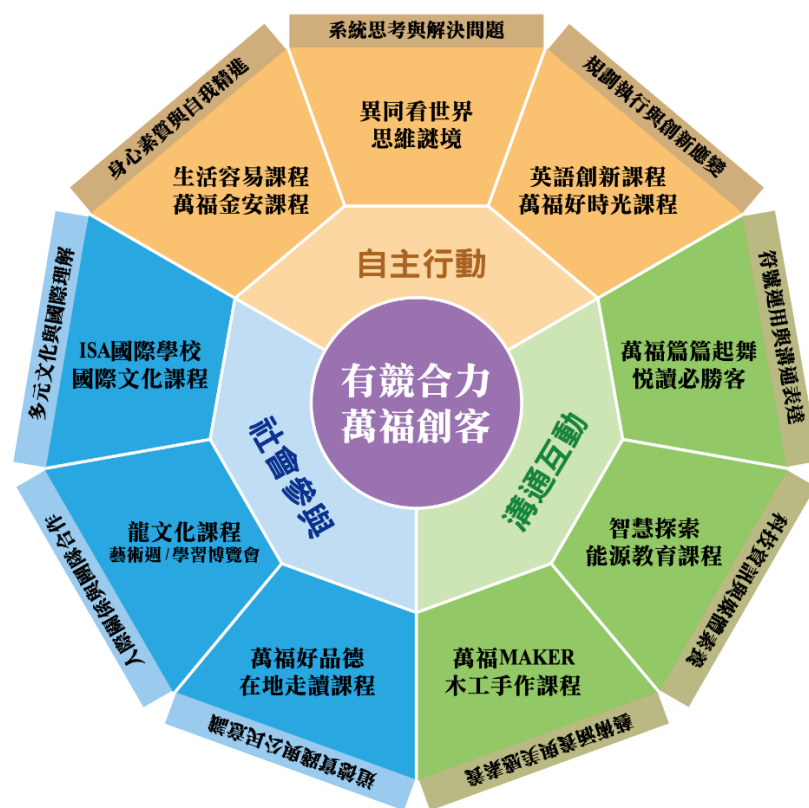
有競合力
萬福創客

自主行動

溝通互動

社會參與

系統思考與解決問題

規劃執行與創新應變

符號運用與溝通表達

科技資訊與媒體素養

藝術涵養與美感素養

道德實踐與公民意識

人際關係與團隊合作

多元文化與國際理解

身心素質與自我精進

異同看世界
思維謎境

英語創新課程
萬福好時光課程

萬福篇篇起舞
悅讀必勝客

智慧探索
能源教育課程

萬福MAKER
木工手作課程

萬福好品德
在地走讀課程

龍文化課程
藝術週/學習博覽會

ISA國際學校
國際文化課程

生活容易課程
萬福金安課程